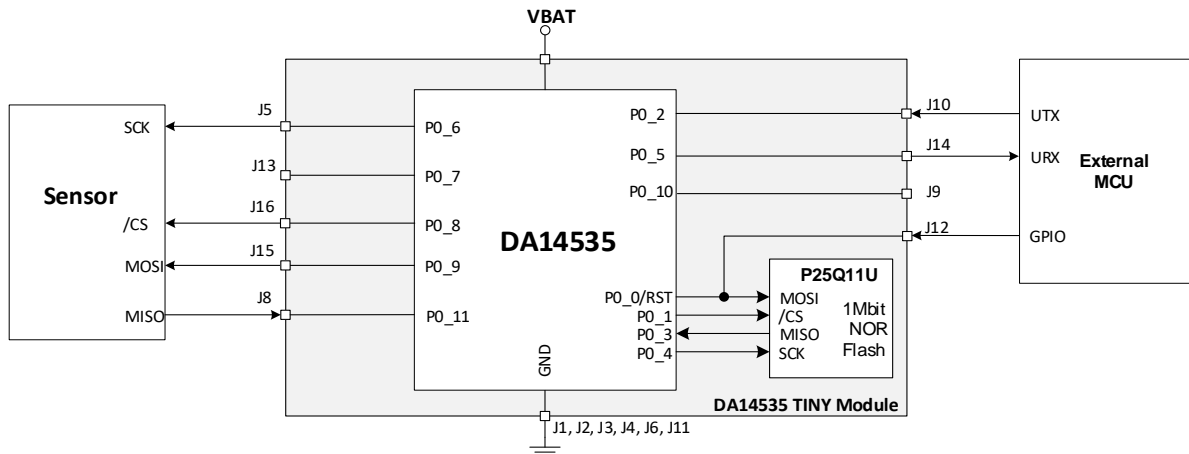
VBAT

Sensor

SCK
/CS
MOSI
MISO

J5
J13
J16
J15
J8

P0_6
P0_7
P0_8
P0_9
P0_11

DA14535

GND

P0_2
P0_5
P0_10

P0_0/RST
P0_1
P0_3
P0_4

P25Q11U
MOSI
/CS
MISO
SCK
1Mbit
NOR
Flash

J10
J14
J9
J12

UTX
URX
GPIO

External
MCU

DA14535 TINY Module

J1, J2, J3, J4, J6, J11